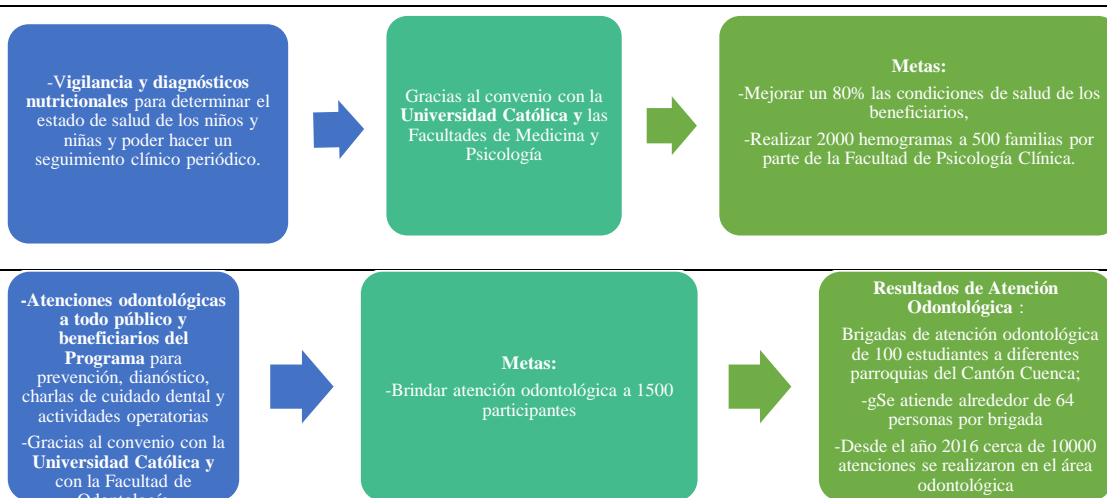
-Vigilancia y diagnósticos nutricionales para determinar el estado de salud de los niños y niñas y poder hacer un seguimiento clínico periódico.

Gracias al convenio con la Universidad Católica y las Facultades de Medicina y Psicología

Metas:

-Mejorar un 80% las condiciones de salud de los beneficiarios,

-Realizar 2000 hemogramas a 500 familias por parte de la Facultad de Psicología Clínica.

-Atenciones odontológicas a todo público y beneficiarios del Programa para prevención, dianóstico, charlas de cuidado dental y actividades operatorias

-Gracias al convenio con la Universidad Católica y con la Facultad de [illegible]

Metas:

-Brindar atención odontológica a 1500 participantes

Resultados de Atención Odontológica :

Brigadas de atención odontológica de 100 estudiantes a diferentes parroquias del Cantón Cuenca;

-gSe atiende alrededor de 64 personas por brigada

-Desde el año 2016 cerca de 10000 atenciones se realizaron en el área odontológica